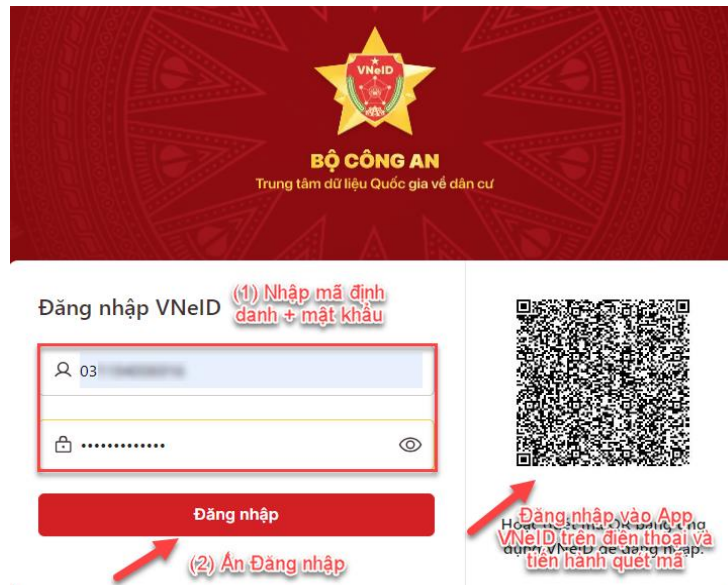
VNeID

BỘ CÔNG AN

Trung tâm dữ liệu Quốc gia về dân cư

Đăng nhập VNeID

(1) Nhập mã định danh + mật khẩu

03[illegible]

•••••••••••••

Đăng nhập

(2) Ấn Đăng nhập

Hoạt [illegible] dụng VNeID để đăng nhập.

Đăng nhập vào App VNeID trên điện thoại và tiến hành quét mã